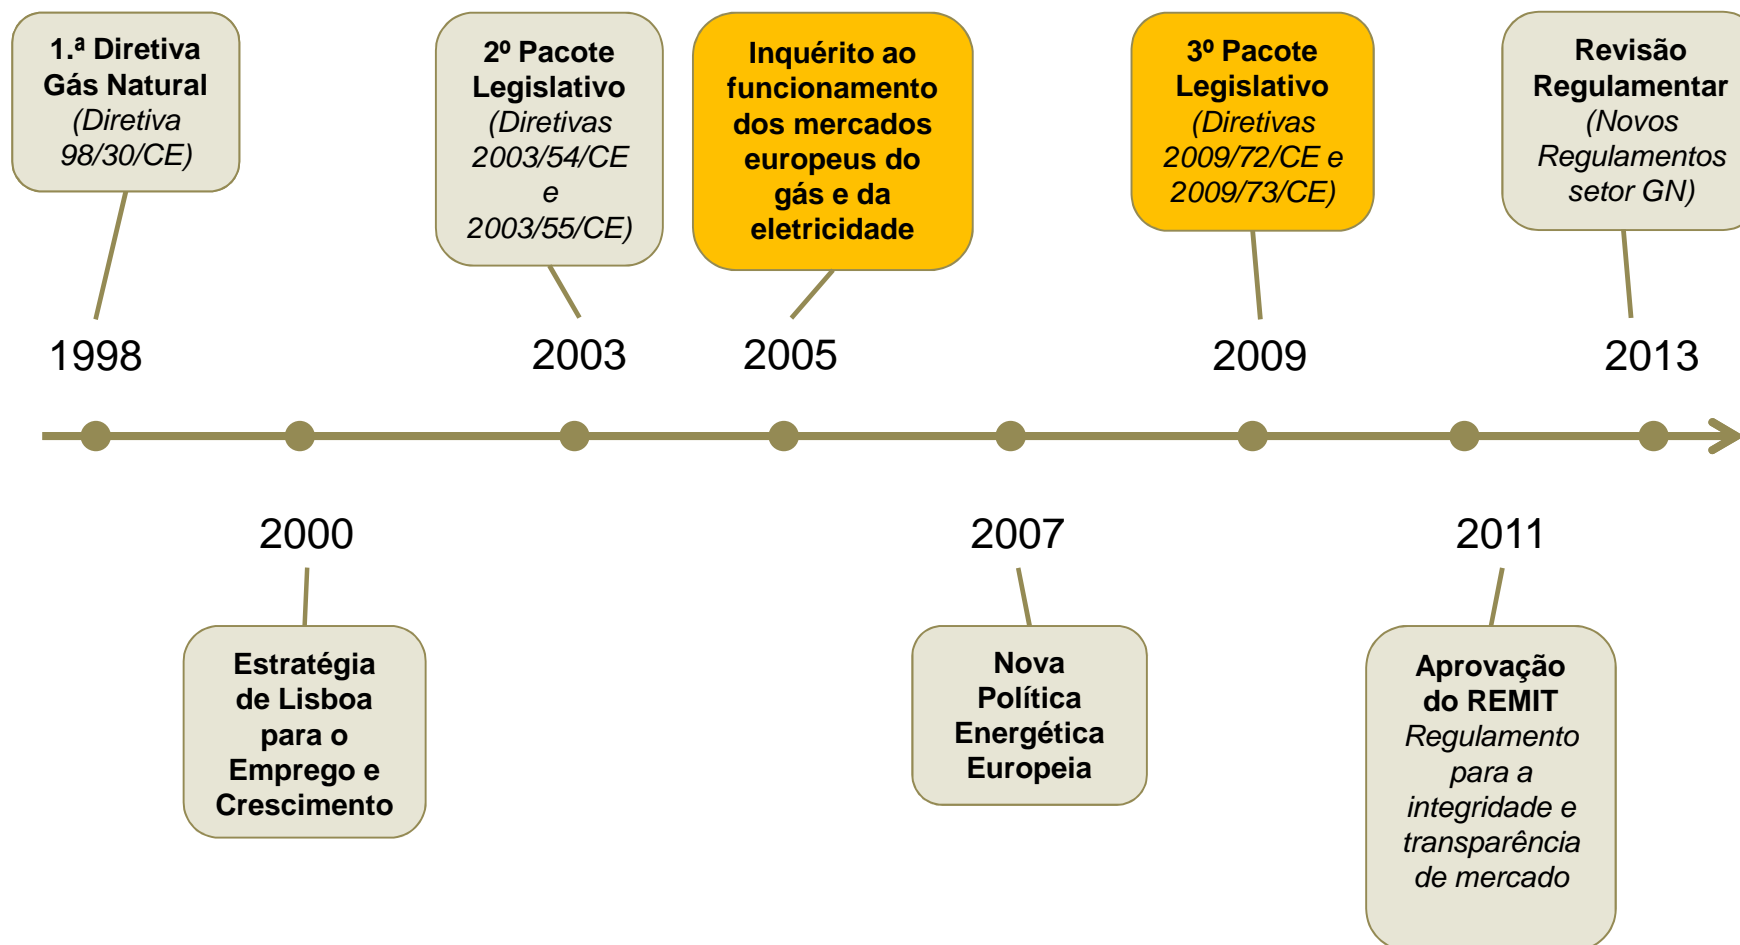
1.ª Diretiva Gás Natural (Diretiva 98/30/CE)

2º Pacote Legislativo (Diretivas 2003/54/CE e 2003/55/CE)

Inquérito ao funcionamento dos mercados europeus do gás e da eletricidade

3º Pacote Legislativo (Diretivas 2009/72/CE e 2009/73/CE)

Revisão Regulamentar (Novos Regulamentos setor GN)

1998

2003

2005

2009

2013

2000

2007

2011

Estratégia de Lisboa para o Emprego e Crescimento

Nova Política Energética Europeia

Aprovação do REMIT Regulamento para a integridade e transparência de mercado